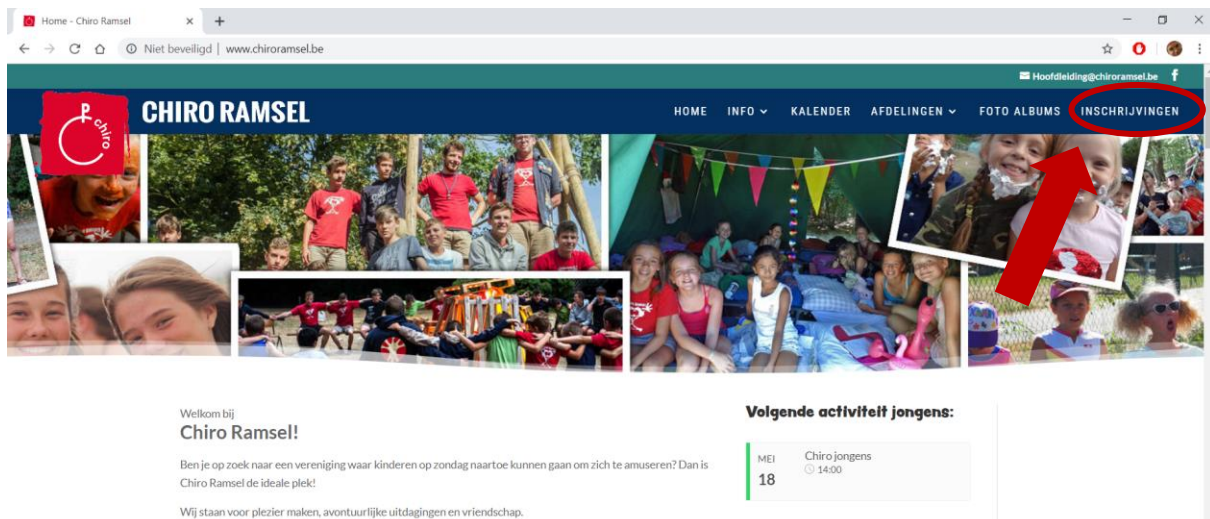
Home - Chiro Ramsel ×

Niet beveiligd | www.chiroramsel.be

Hoofdleiding@chiroramsel.be

chiro

CHIRO RAMSEL

HOME INFO KALENDER AFDELINGEN FOTO ALBUMS INSCHRIJVINGEN

Welkom bij
Chiro Ramsel!

Ben je op zoek naar een vereniging waar kinderen op zondag naartoe kunnen gaan om zich te amuseren? Dan is Chiro Ramsel de ideale plek!

Wij staan voor plezier maken, avontuurlijke uitdagingen en vriendschap.

Volgende activiteit jongens:

MEI
18

Chiro jongens
14:00